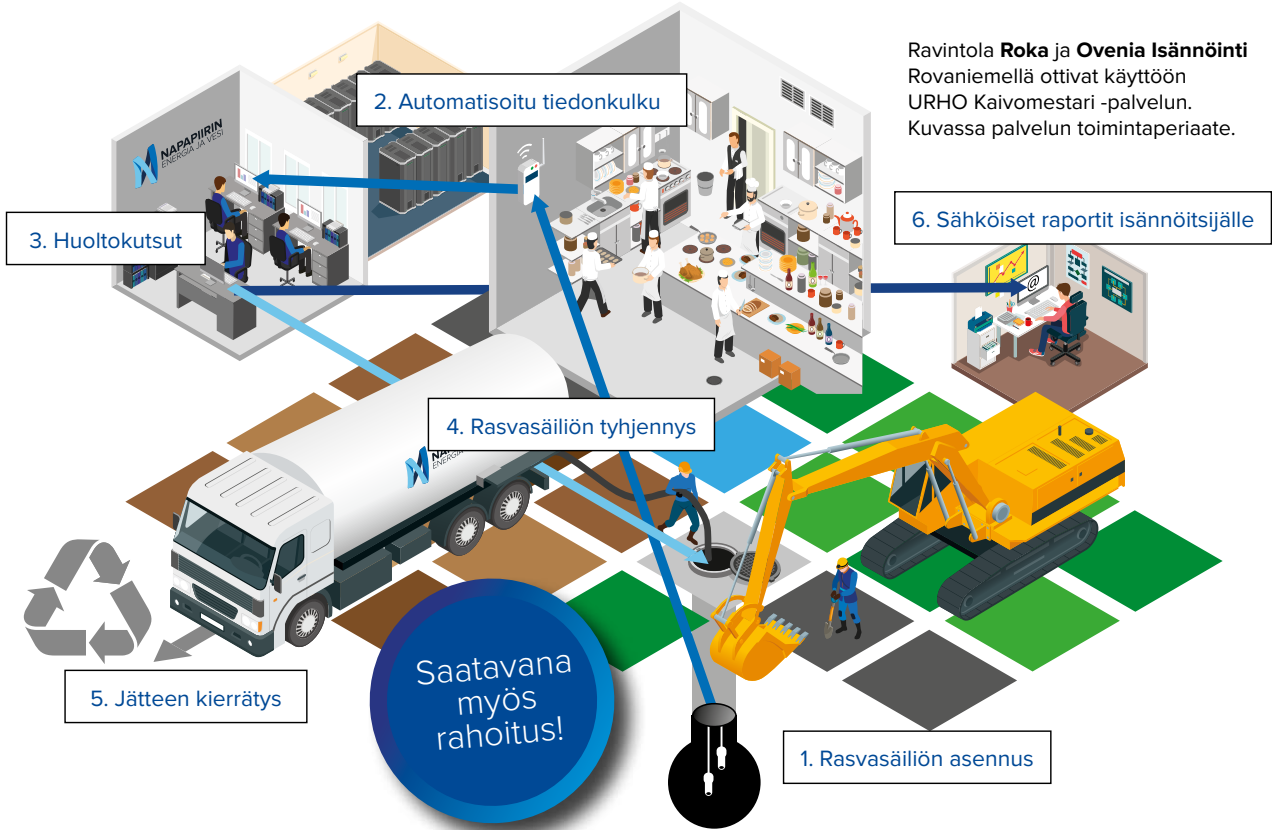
Ravintola **Roka** ja **Ovenia Isännöinti** Rovaniemellä ottivat käyttöön URHO Kaivomestari -palvelun. Kuvassa palvelun toimintaperiaate.

2. Automatisoitu tiedonkulku

NAPAPIIRIN ENERGIA JA VESI

3. Huoltokutsut

6. Sähköiset raportit isännöitsijälle

4. Rasvasäiliön tyhjennys

NAPAPIIRIN ENERGIA JA VESI

Saatavana myös rahoitus!

5. Jätteen kierrätys

1. Rasvasäiliön asennus